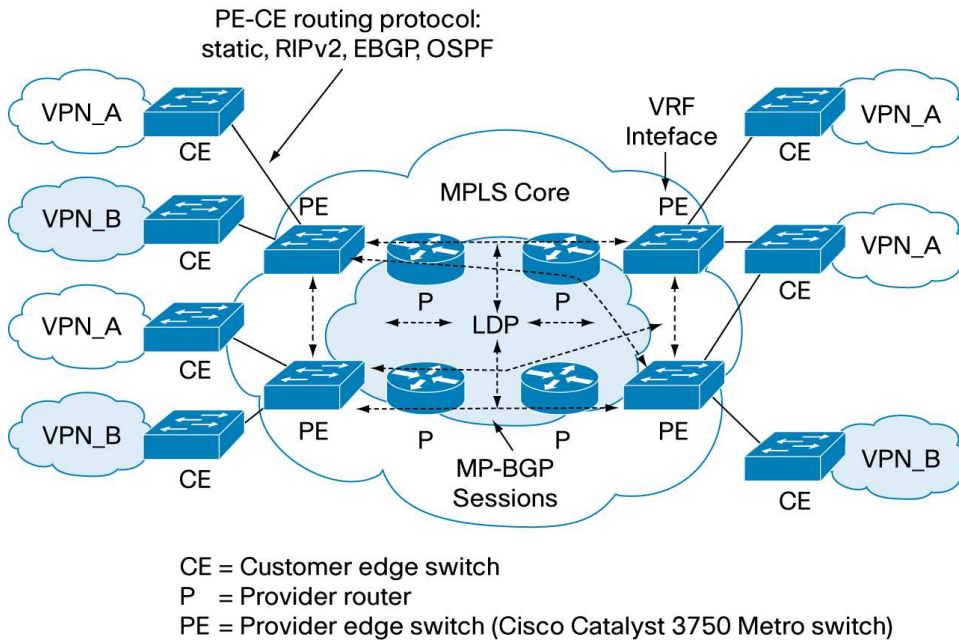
PE-CE routing protocol:
static, RIPv2, EBGP, OSPF

VPN_A
CE

VPN_B
CE

VPN_A
CE

VPN_B
CE

PE
PE

MPLS Core

VRF
Inteface

PE
PE

P
P
LDP
P
P

MP-BGP
Sessions

VPN_A
CE

VPN_A
CE

VPN_B
CE

CE = Customer edge switch
P = Provider router
PE = Provider edge switch (Cisco Catalyst 3750 Metro switch)